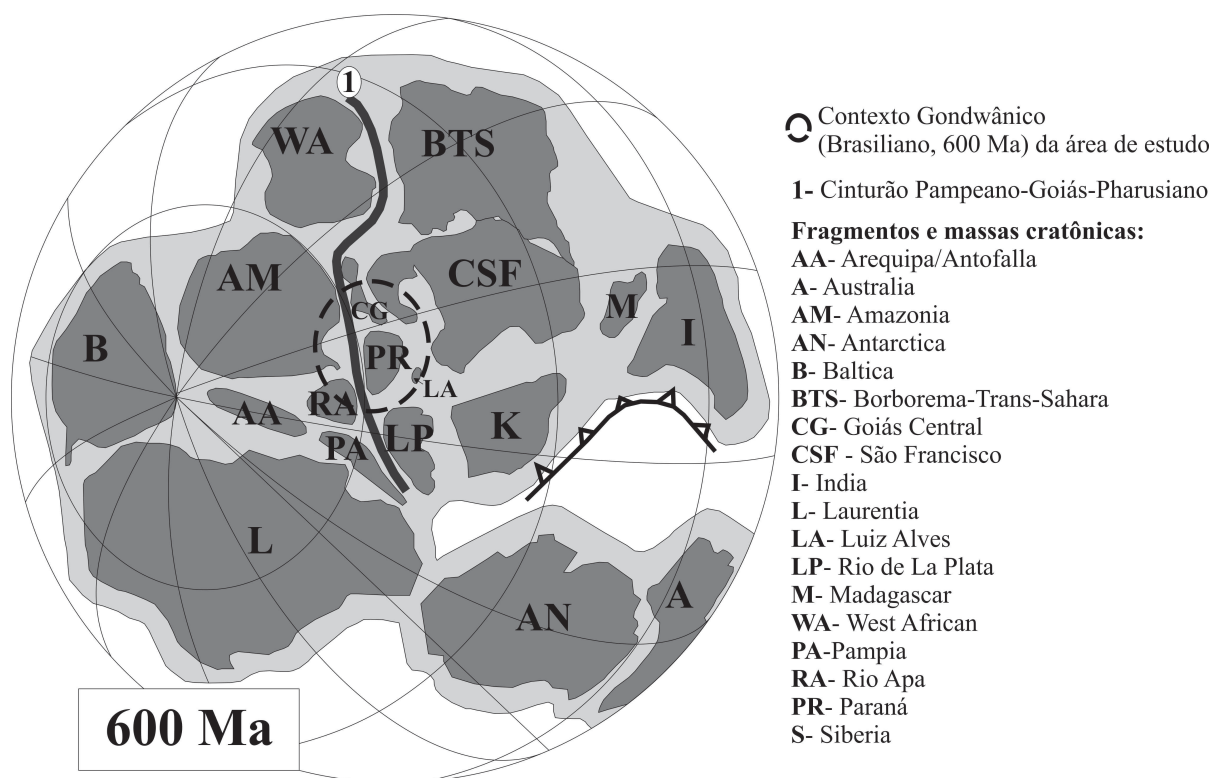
1
WA
BTS
AM
CSF
CG
M
I
B
PR
LA
AA
RA
K
PA
LP
L
AN
A

600 Ma

Contexto Gondwânico (Brasiliano, 600 Ma) da área de estudo

1- Cinturão Pampeano-Goiás-Pharusiano

Fragmentos e massas cratônicas:
AA- Arequipa/Antofalla
A- Australia
AM- Amazonia
AN- Antarctica
B- Baltica
BTS- Borborema-Trans-Sahara
CG- Goiás Central
CSF - São Francisco
I- India
L- Laurentia
LA- Luiz Alves
LP- Rio de La Plata
M- Madagascar
WA- West African
PA-Pampia
RA- Rio Apa
PR- Paraná
S- Siberia